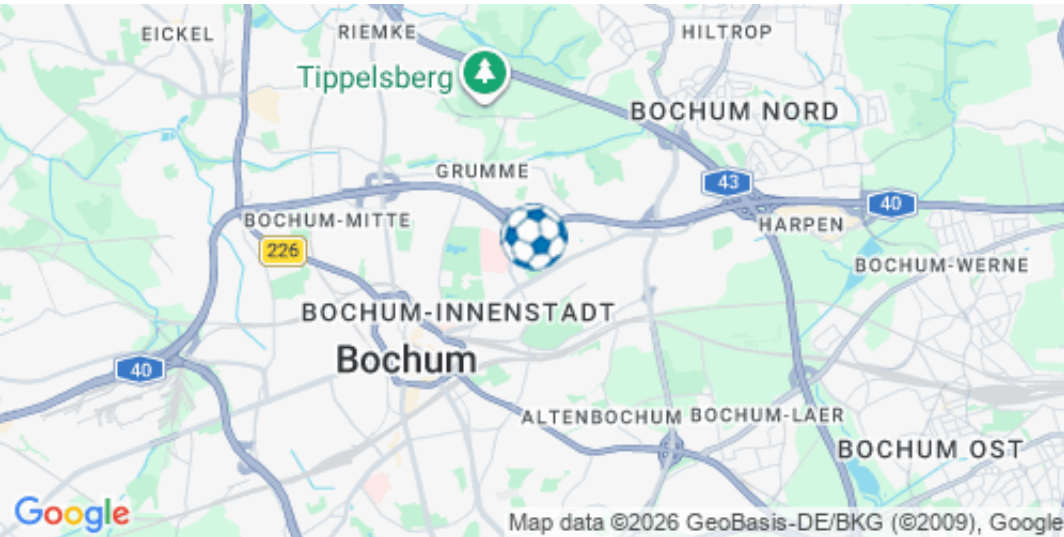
EICKEL
RIEMKE
HILTROP
Tippelsberg
BOCHUM NORD
GRUMME
43
40
HARPEN
BOCHUM-MITTE
226
BOCHUM-WERNE
BOCHUM-INNENSTADT
40
Bochum
ALTENBOCHUM
BOCHUM-LAER
BOCHUM OST
Google
Map data ©2026 GeoBasis-DE/BKG (©2009), Google